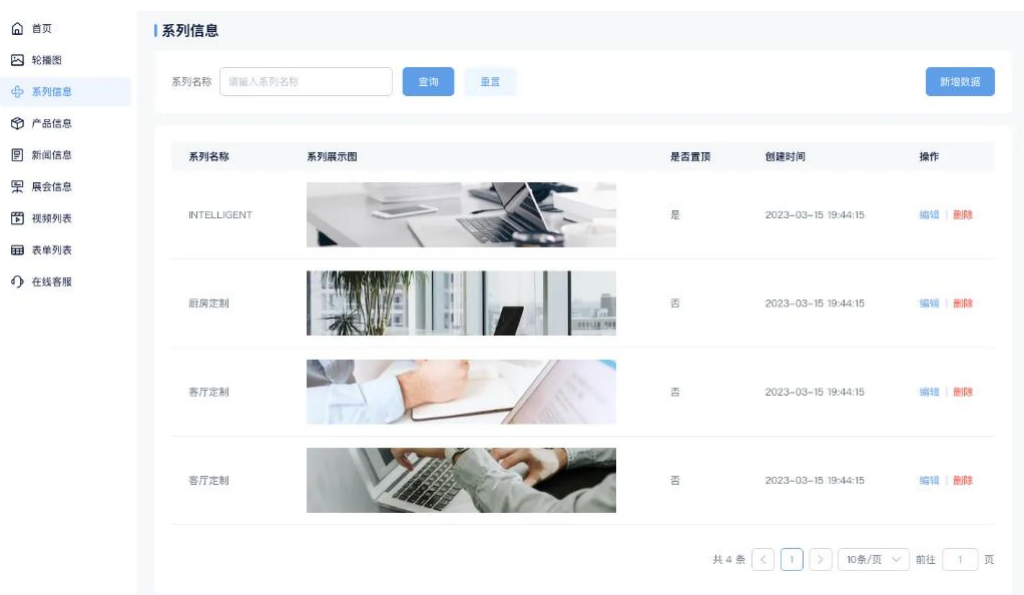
首页
轮播图
系列信息
产品信息
新闻信息
展会信息
视频列表
表单列表
在线客服

系列信息

系列名称 请输入系列名称 查询 重置 新增数据

| 系列名称 | 系列展示图 | 是否置顶 | 创建时间 | 操作 |
|---|---|---|---|---|
| INTELLIGENT | | 是 | 2023-03-15 19:44:15 | 编辑 \| 删除 |
| 厨房定制 | | 否 | 2023-03-15 19:44:15 | 编辑 \| 删除 |
| 客厅定制 | | 否 | 2023-03-15 19:44:15 | 编辑 \| 删除 |
| 客厅定制 | | 否 | 2023-03-15 19:44:15 | 编辑 \| 删除 |

共 4 条 < 1 > 10条/页 前往 1 页